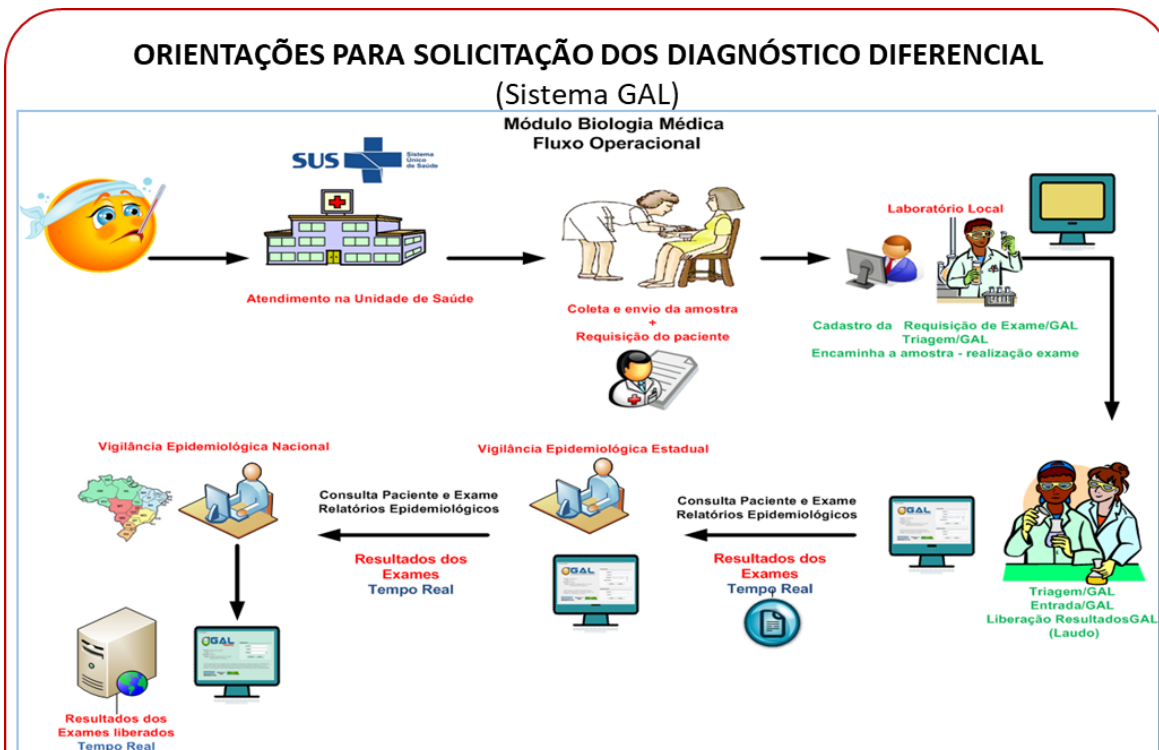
ORIENTAÇÕES PARA SOLICITAÇÃO DOS DIAGNÓSTICO DIFERENCIAL
(Sistema GAL)

Módulo Biologia Médica
Fluxo Operacional

SUS Sistema Único de Saúde

Atendimento na Unidade de Saúde

Coleta e envio da amostra
+
Requisição do paciente

Laboratório Local

Cadastro da Requisição de Exame/GAL
Triagem/GAL
Encaminha a amostra - realização exame

Vigilância Epidemiológica Nacional

Consulta Paciente e Exame
Relatórios Epidemiológicos

Resultados dos Exames
Tempo Real

Vigilância Epidemiológica Estadual

Consulta Paciente e Exame
Relatórios Epidemiológicos

Resultados dos Exames
Tempo Real

GAL

GAL

GAL

Triagem/GAL
Entrada/GAL
Liberação ResultadosGAL
(Laudo)

Resultados dos Exames liberados
Tempo Real